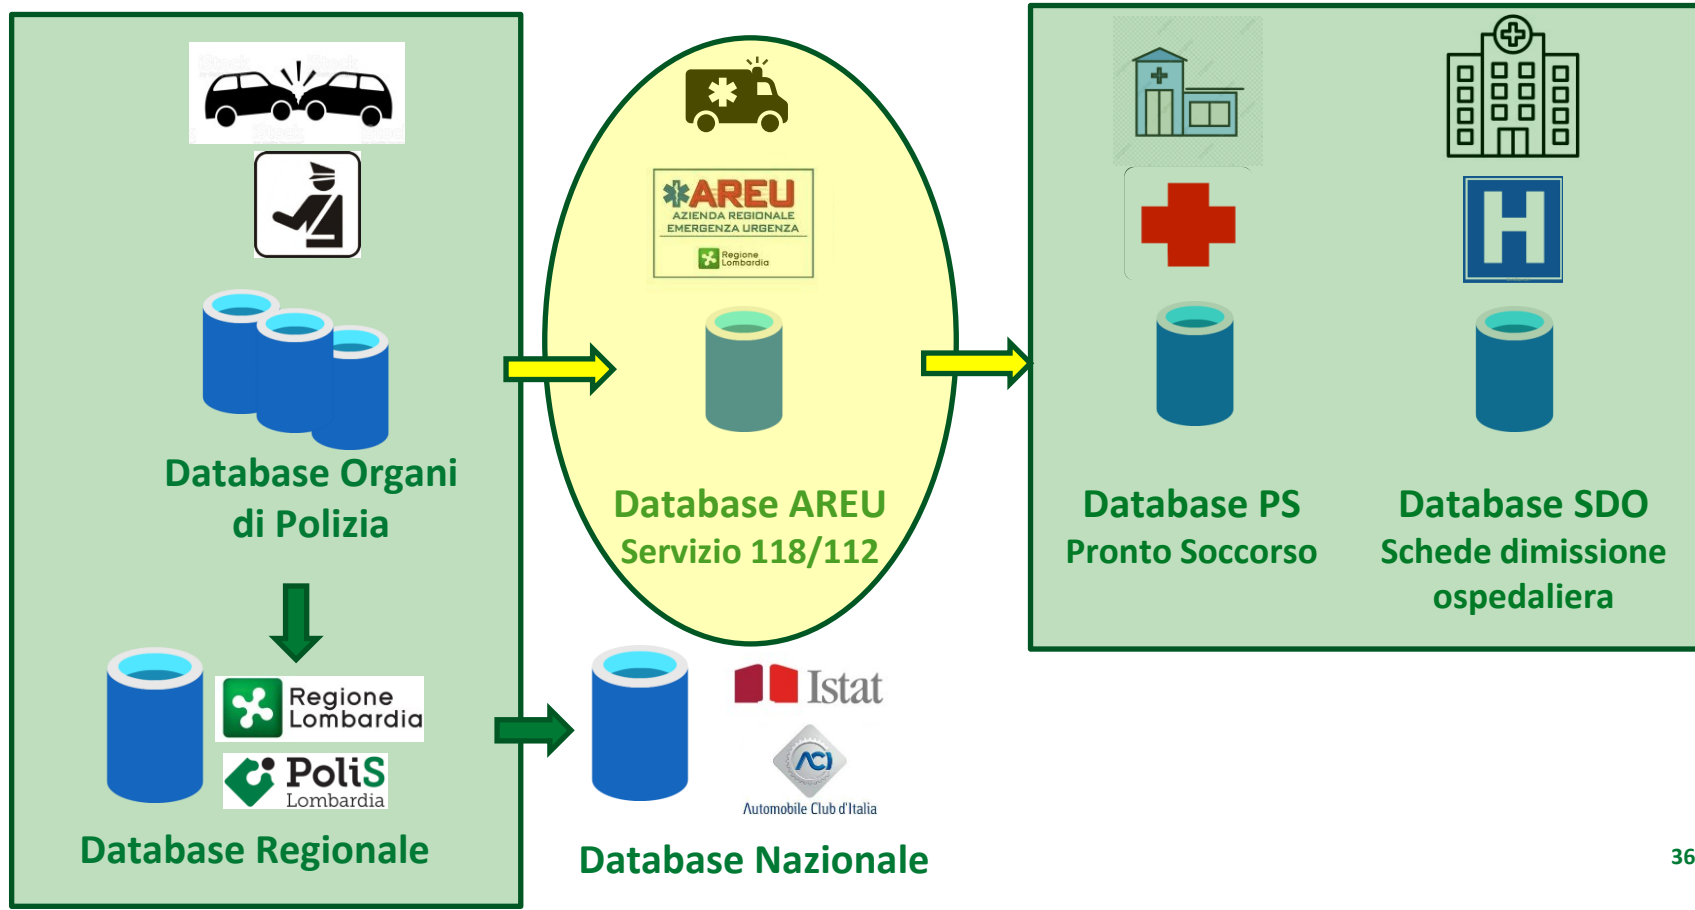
Database Organi di Polizia

Regione Lombardia

PoliS Lombardia

Database Regionale

AREU
AZIENDA REGIONALE EMERGENZA URGENZA
Regione Lombardia

Database AREU
Servizio 118/112

Istat

ACI
Automobile Club d'Italia

Database Nazionale

H

Database PS
Pronto Soccorso

Database SDO
Schede dimissione ospedaliera

36